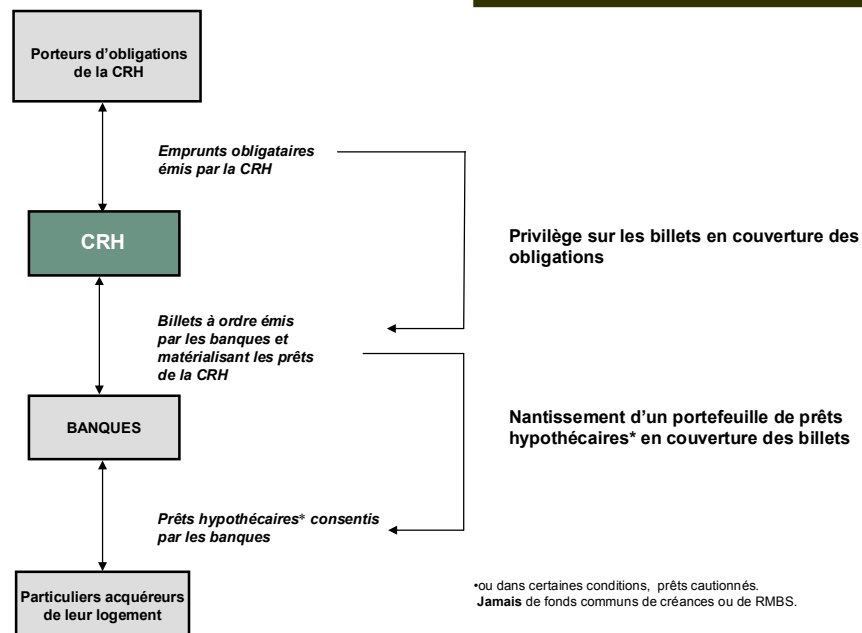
Porteurs d'obligations de la CRH

Emprunts obligataires émis par la CRH

CRH

Privilège sur les billets en couverture des obligations

Billets à ordre émis par les banques et matérialisant les prêts de la CRH

BANQUES

Nantissement d'un portefeuille de prêts hypothécaires* en couverture des billets

Prêts hypothécaires* consentis par les banques

Particuliers acquéreurs de leur logement

•ou dans certaines conditions, prêts cautionnés. **Jamais** de fonds communs de créances ou de RMBS.